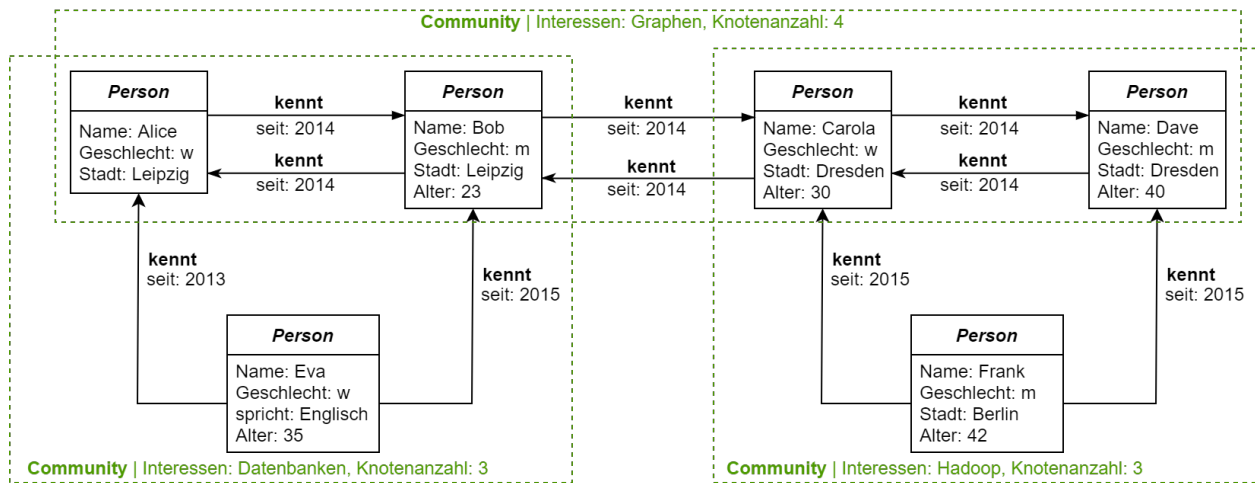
Community | Interessen: Graphen, Knotenanzahl: 4

Person
Name: Alice
Geschlecht: w
Stadt: Leipzig

kennt
seit: 2014

kennt
seit: 2014

Person
Name: Bob
Geschlecht: m
Stadt: Leipzig
Alter: 23

kennt
seit: 2014

kennt
seit: 2014

Person
Name: Carola
Geschlecht: w
Stadt: Dresden
Alter: 30

kennt
seit: 2014

kennt
seit: 2014

Person
Name: Dave
Geschlecht: m
Stadt: Dresden
Alter: 40

kennt
seit: 2013

kennt
seit: 2015

kennt
seit: 2015

kennt
seit: 2015

Person
Name: Eva
Geschlecht: w
spricht: Englisch
Alter: 35

Person
Name: Frank
Geschlecht: m
Stadt: Berlin
Alter: 42

Community | Interessen: Datenbanken, Knotenanzahl: 3

Community | Interessen: Hadoop, Knotenanzahl: 3